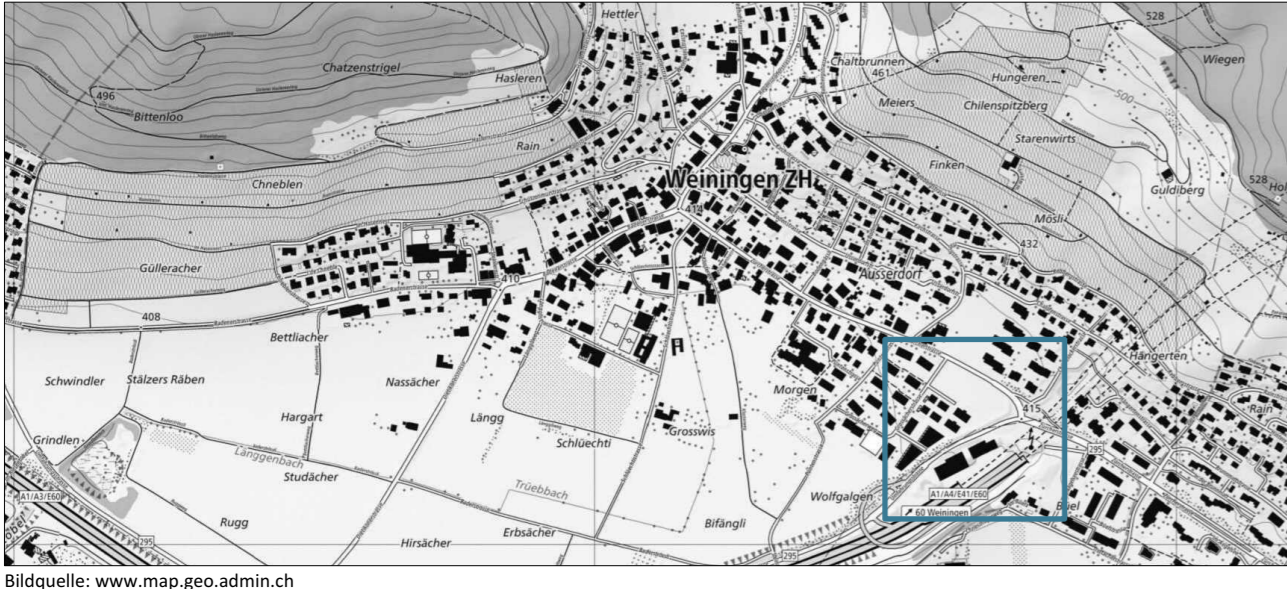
Hettler
528
Wiegen
Chatzenstrigel
Hasleren
Chaltbrunnen
461
Hungeren
496
Bittenloo
Meiers
Chilenspitzberg
500
Rain
Starenwirts
Chneblen
Weiningen ZH
Finken
Guldiberg
528
Hol
Mösli
432
Gülleracher
410
Ausserdorf
408
Bettliacher
Hängerten
Schwindler
Stälzers Räben
Nassächer
Morgen
415
Rain
Hargart
Längg
Grosswis
Grindlen
Schlüechti
Länggenbach
295
Studächer
Trüebbach
A1/A3/E60
Wolfgalgen
A1/A4/E41/E60
Rugg
Bifängli
60 Weiningen
Buel
295
Hirsächer
Erbsächer
295

Bildquelle: www.map.geo.admin.ch